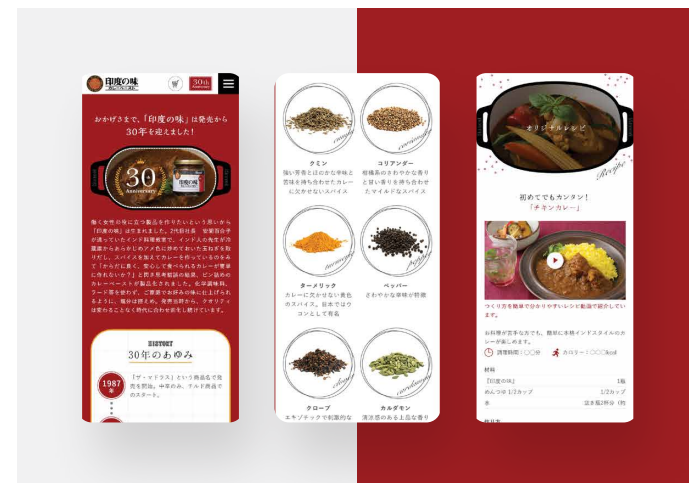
印度の味

30th Anniversary

おかげさまで、「印度の味」は発売から30年を迎えました！

30 Anniversary

働く女性の毎日に広がる製品を作りたいという思いから「印度の味」は生まれました。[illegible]

HISTORY
30年のあゆみ

1987年

「ザ・マドラス」という商品名で発売を開始。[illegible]

cumin
クミン
強い芳香とほのかな辛味と苦味を持ち合わせたカレーに欠かせないスパイス

coriander
コリアンダー
柑橘系のさわやかな香りと甘い香りを持ち合わせたマイルドなスパイス

turmeric
ターメリック
カレーに欠かせない黄色のスパイス。日本ではウコンとして有名

pepper
ペッパー
さわやかな辛味が特徴

clove
クローブ
エキゾチックで刺激的な

cardamom
カルダモン
清涼感のある上品な香り

オリジナルレシピ
Recipe

初めてでもカンタン！
「チキンカレー」

つくり方を簡単で分かりやすいレシピ動画で紹介しています。

お料理が苦手な方でも、簡単に本格インドスタイルのカレーが楽しめます。

調理時間：〇〇分　カロリー：〇〇〇kcal

材料
「印度の味」　1箱
めんつゆ 1/2カップ　1/2カップ
水　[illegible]